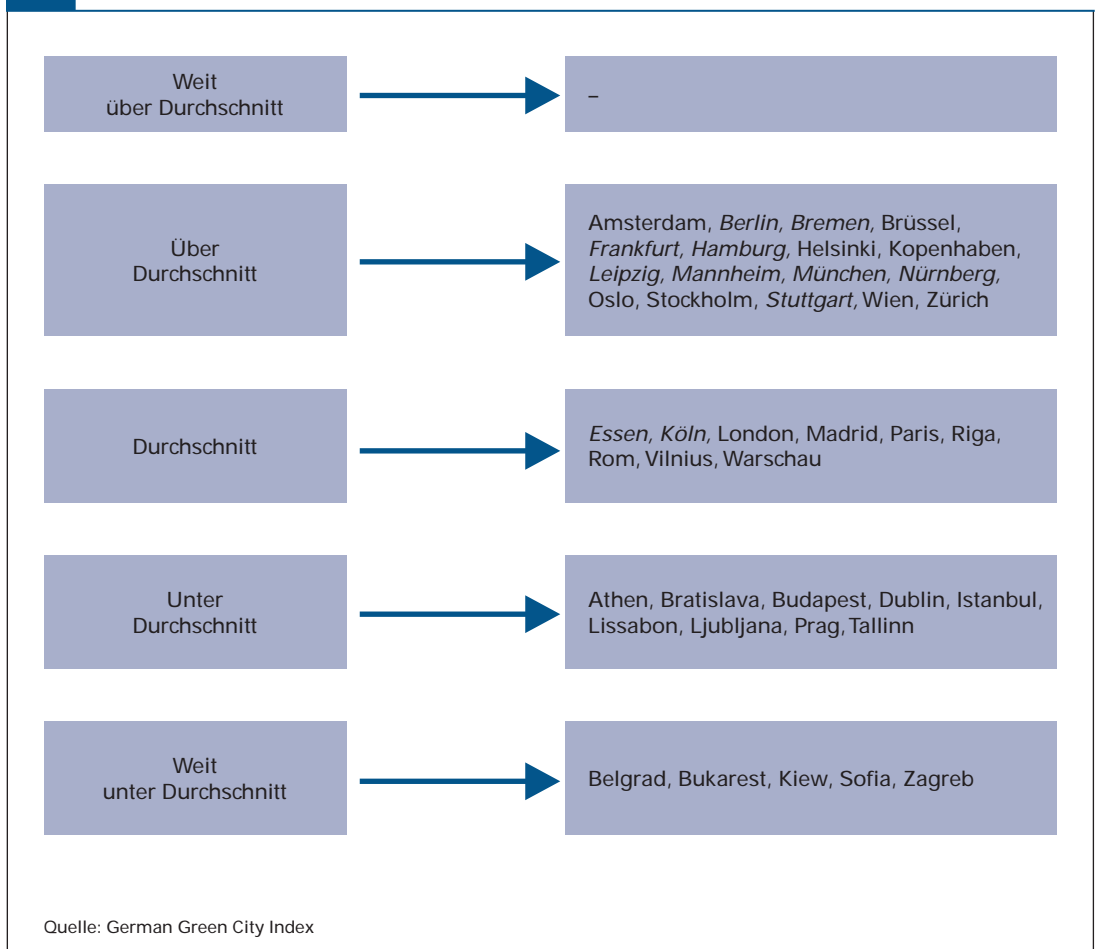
Weit über Durchschnitt

–

Über Durchschnitt

Amsterdam, Berlin, Bremen, Brüssel, Frankfurt, Hamburg, Helsinki, Kopenhaben, Leipzig, Mannheim, München, Nürnberg, Oslo, Stockholm, Stuttgart, Wien, Zürich

Durchschnitt

Essen, Köln, London, Madrid, Paris, Riga, Rom, Vilnius, Warschau

Unter Durchschnitt

Athen, Bratislava, Budapest, Dublin, Istanbul, Lissabon, Ljubljana, Prag, Tallinn

Weit unter Durchschnitt

Belgrad, Bukarest, Kiew, Sofia, Zagreb

Quelle: German Green City Index